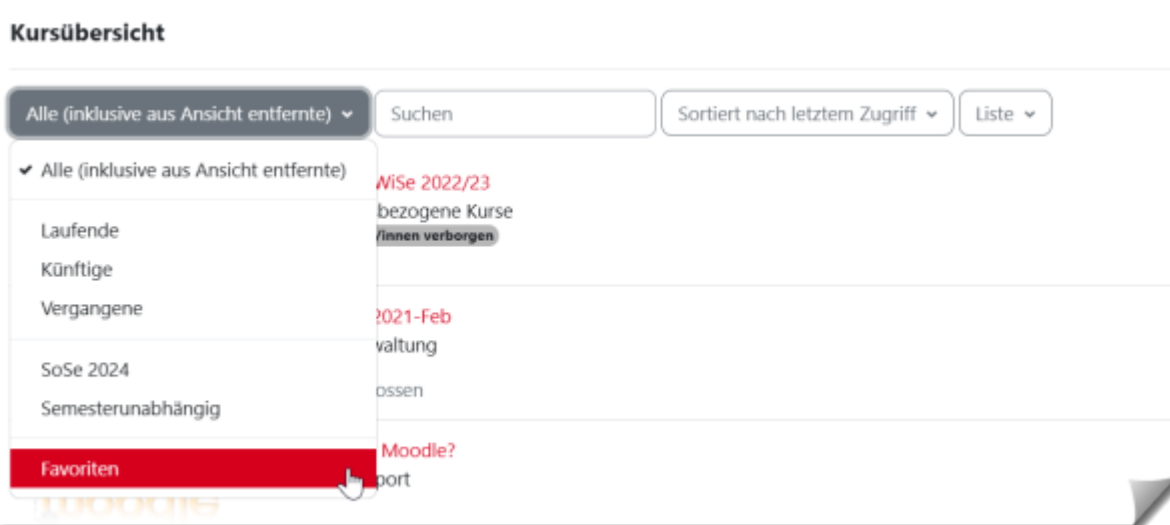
Kursübersicht

Alle (inklusive aus Ansicht entfernte)

Suchen

Sortiert nach letztem Zugriff

Liste

✔ Alle (inklusive aus Ansicht entfernte)

Laufende
Künftige
Vergangene

SoSe 2024
Semesterunabhängig

Favoriten

WiSe 2022/23
bezogene Kurse
/innen verborgen

2021-Feb
waltung

ossen

Moodle?
port